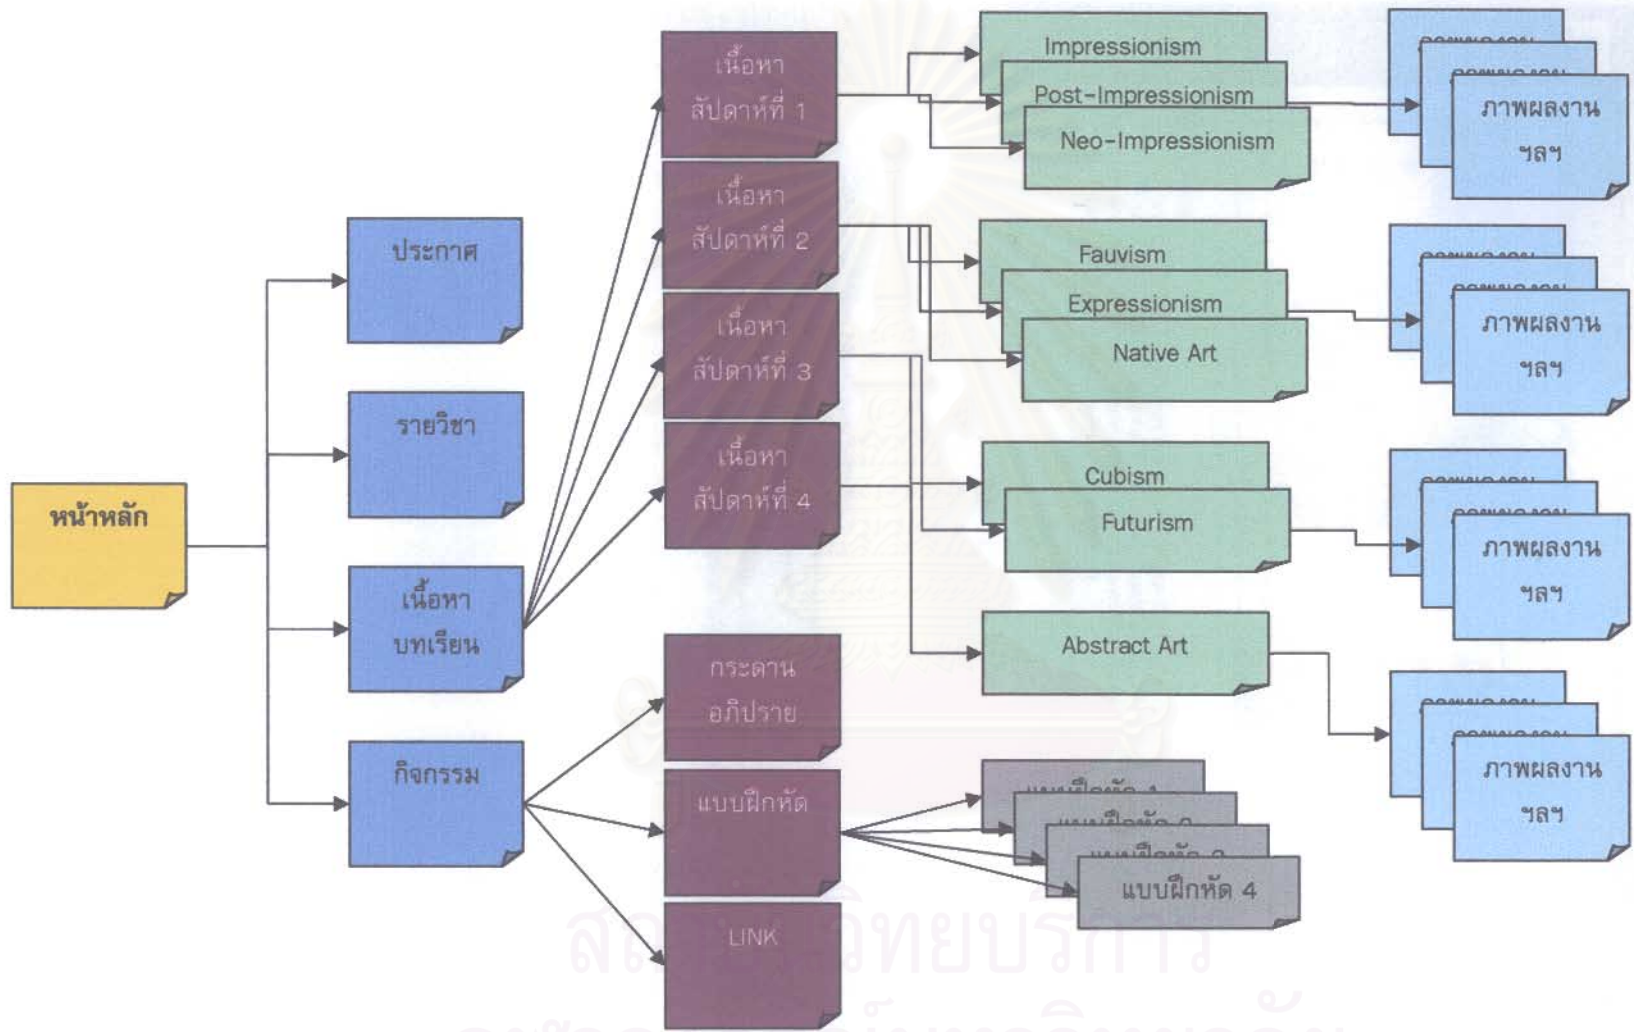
หน้าหลัก

ประกาศ

รายวิชา

เนื้อหา บทเรียน

กิจกรรม

เนื้อหา สัปดาห์ที่ 1

เนื้อหา สัปดาห์ที่ 2

เนื้อหา สัปดาห์ที่ 3

เนื้อหา สัปดาห์ที่ 4

กระดาน อภิปราย

แบบฝึกหัด

LINK

Impressionism

Post-Impressionism

Neo-Impressionism

Fauvism

Expressionism

Native Art

Cubism

Futurism

Abstract Art

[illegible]

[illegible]

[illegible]

แบบฝึกหัด 4

ภาพผลงาน ฯลฯ

ภาพผลงาน ฯลฯ

ภาพผลงาน ฯลฯ

ภาพผลงาน ฯลฯ

สถาบันวิทยบริการ